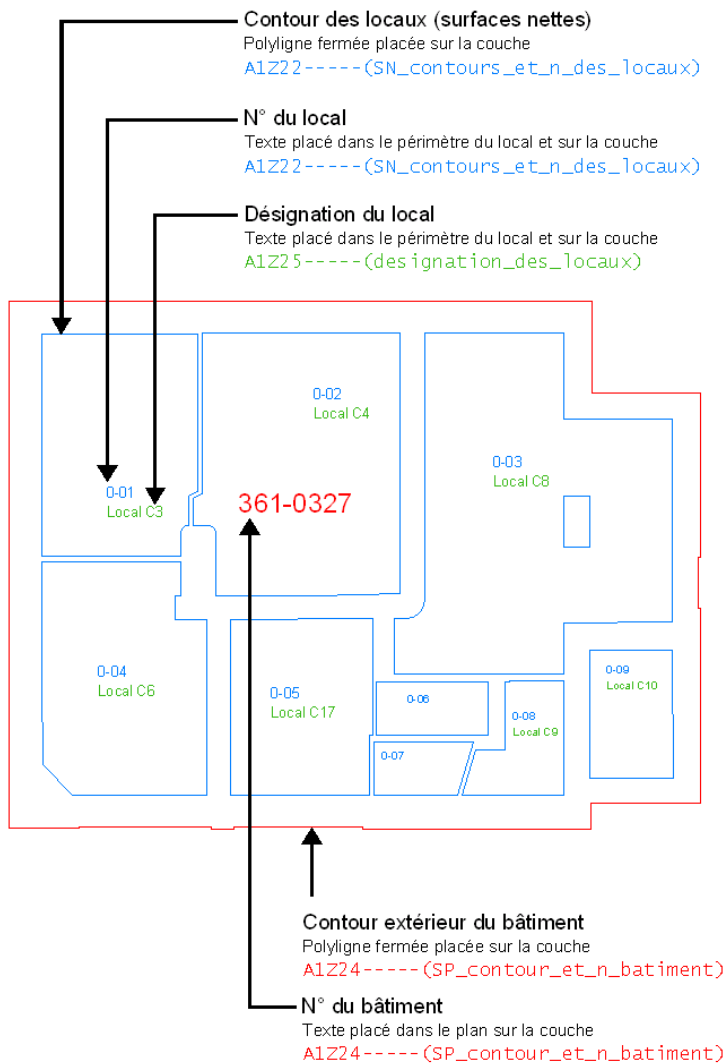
Contour des locaux (surfaces nettes)
Polyligne fermée placée sur la couche
A1Z22-----(SN_contours_et_n_des_locaux)

N° du local
Texte placé dans le périmètre du local et sur la couche
A1Z22-----(SN_contours_et_n_des_locaux)

Désignation du local
Texte placé dans le périmètre du local et sur la couche
A1Z25-----(designation_des_locaux)

0-02
Local C4

0-01
Local C3

361-0327

0-03
Local C8

0-04
Local C6

0-05
Local C17

0-06

0-07

0-08
Local C9

0-09
Local C10

Contour extérieur du bâtiment
Polyligne fermée placée sur la couche
A1Z24-----(SP_contour_et_n_batiment)

N° du bâtiment
Texte placé dans le plan sur la couche
A1Z24-----(SP_contour_et_n_batiment)